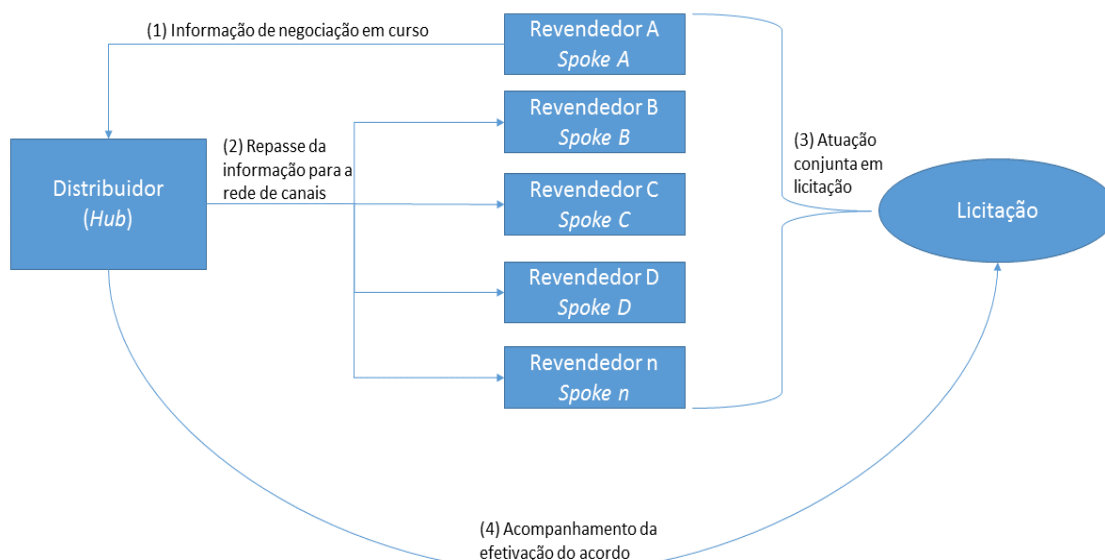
(1) Informação de negociação em curso

Revendedor A
Spoke A

Revendedor B
Spoke B

Distribuidor
(Hub)

(2) Repasse da informação para a rede de canais

Revendedor C
Spoke C

(3) Atuação conjunta em licitação

Licitação

Revendedor D
Spoke D

Revendedor n
Spoke n

(4) Acompanhamento da efetivação do acordo